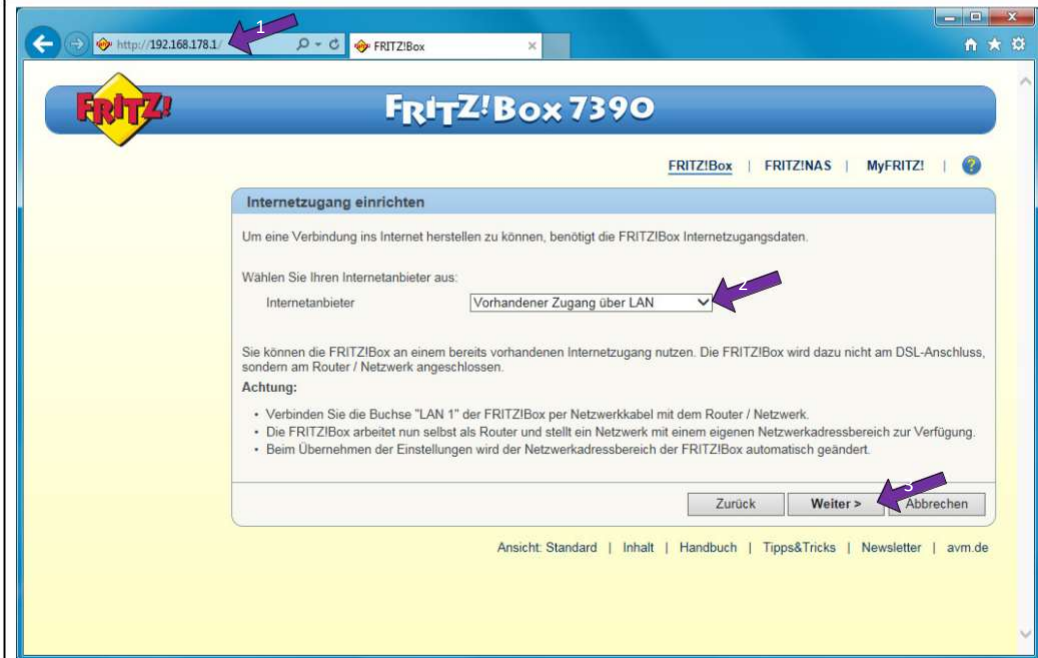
http://192.168.178.1/
1
FRITZ!Box

FRITZ!

FRITZ!Box 7390

FRITZ!Box | FRITZ!NAS | MyFRITZ! | ?

Internetzugang einrichten

Um eine Verbindung ins Internet herstellen zu können, benötigt die FRITZ!Box Internetzugangsdaten.

Wählen Sie Ihren Internetanbieter aus:

Internetanbieter Vorhandener Zugang über LAN
2

Sie können die FRITZ!Box an einem bereits vorhandenen Internetzugang nutzen. Die FRITZ!Box wird dazu nicht am DSL-Anschluss, sondern am Router / Netzwerk angeschlossen.

Achtung:

- Verbinden Sie die Buchse "LAN 1" der FRITZ!Box per Netzwerkkabel mit dem Router / Netzwerk.
- Die FRITZ!Box arbeitet nun selbst als Router und stellt ein Netzwerk mit einem eigenen Netzwerkadressbereich zur Verfügung.
- Beim Übernehmen der Einstellungen wird der Netzwerkadressbereich der FRITZ!Box automatisch geändert.

Zurück Weiter > 3 Abbrechen

Ansicht: Standard | Inhalt | Handbuch | Tipps&Tricks | Newsletter | avm.de